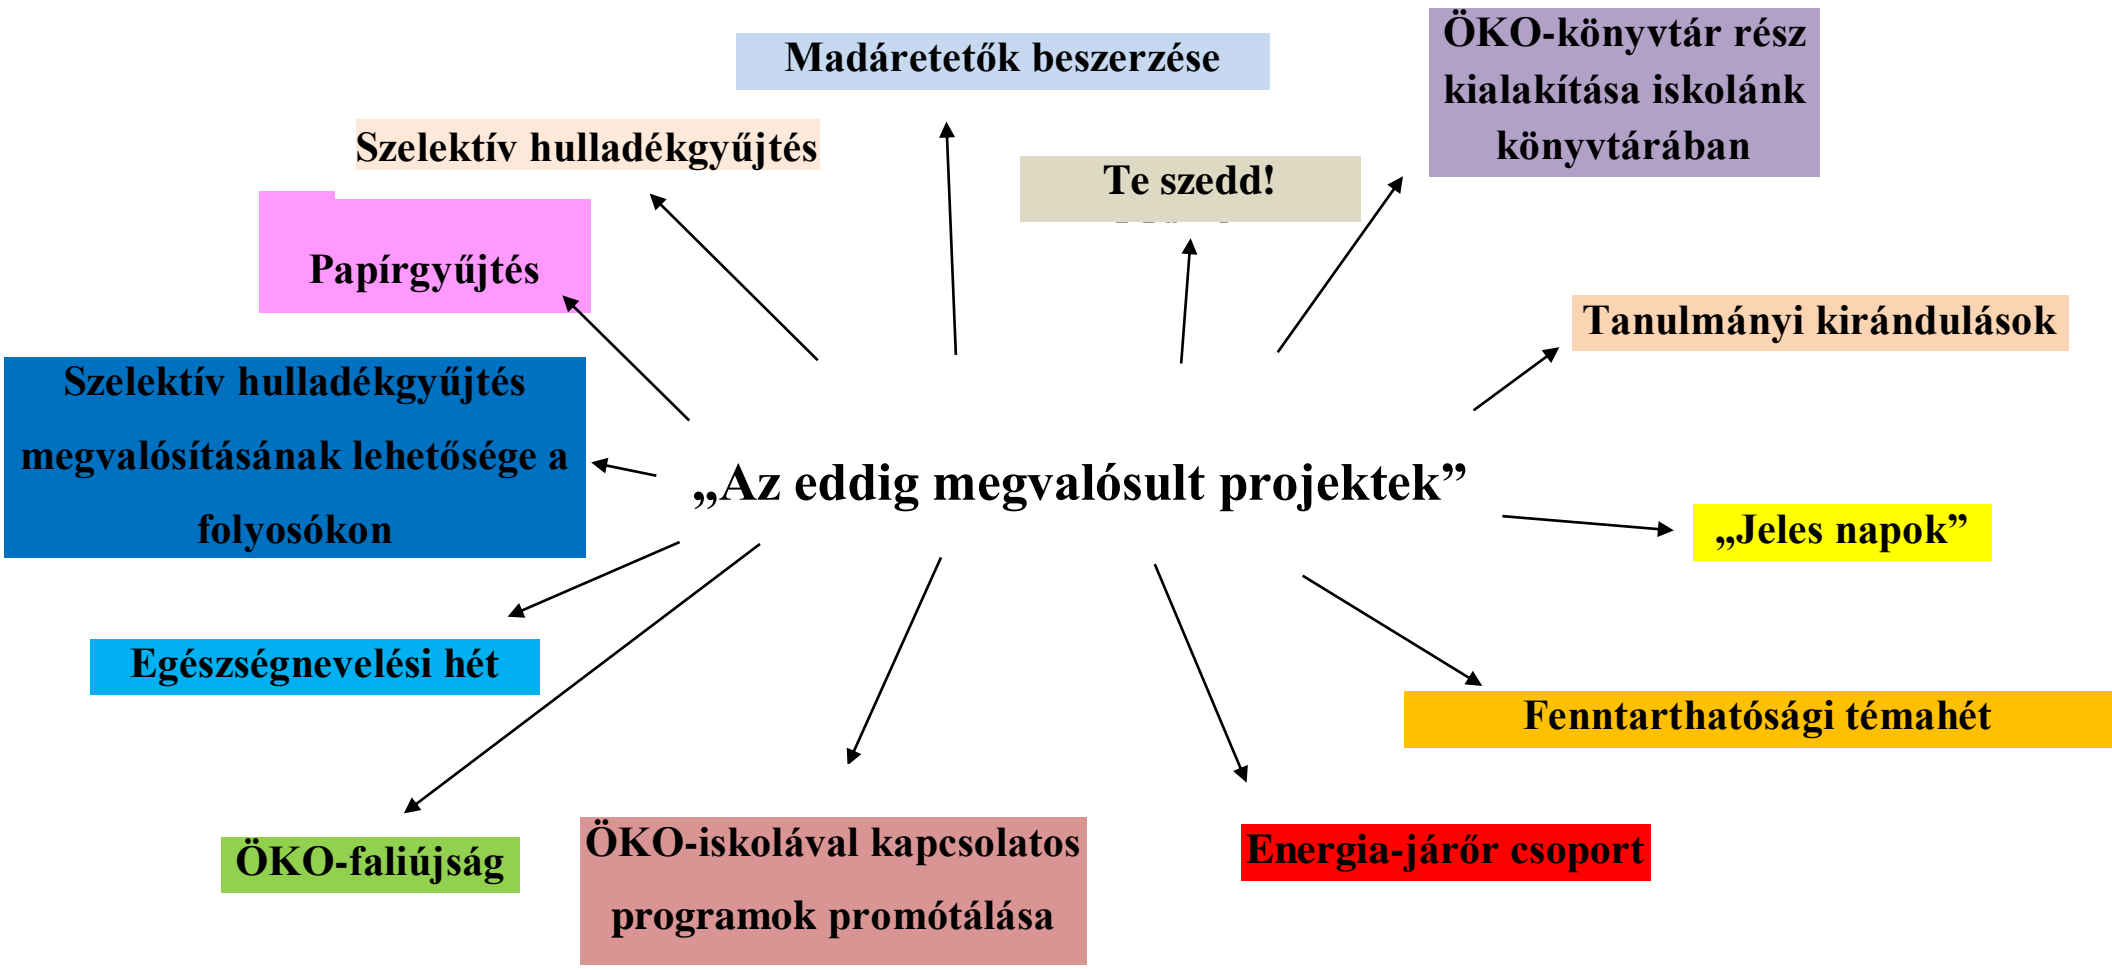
Madáretetők beszerzése

ÖKO-könyvtár rész kialakítása iskolánk könyvtárában

Szelektív hulladékgyűjtés

Te szedd!

Papírgyűjtés

Tanulmányi kirándulások

Szelektív hulladékgyűjtés megvalósításának lehetősége a folyosókon

„Az eddig megvalósult projektek”

„Jeles napok”

Egészségnevelési hét

Fenntarthatósági témahét

ÖKO-faliújság

ÖKO-iskolával kapcsolatos programok promótálása

Energia-járőr csoport